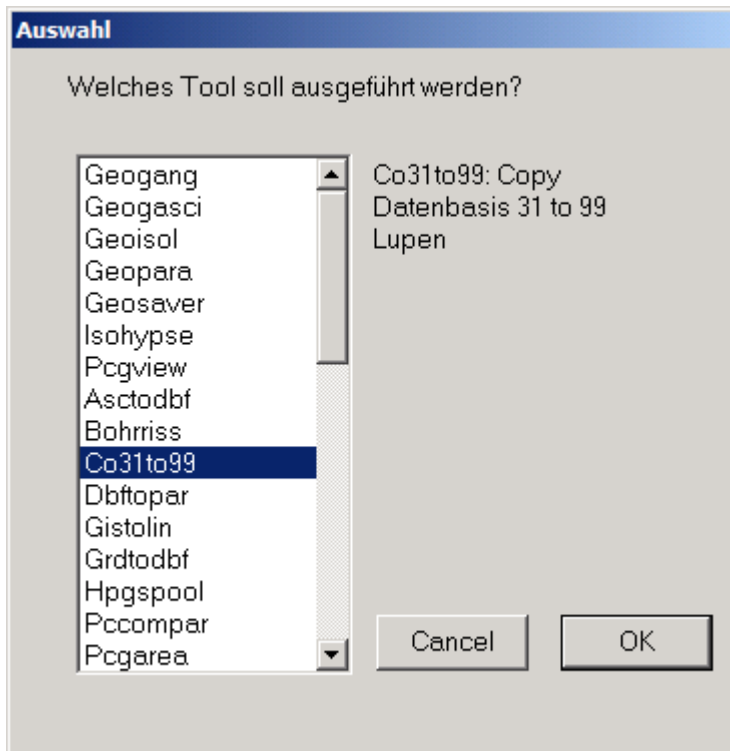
Auswahl

Welches Tool soll ausgeführt werden?

Geogang
Geogasci
Geoisol
Geopara
Geosaver
Isohypse
Pcgview
Asctodbf
Bohrriss
Co31to99
Dbftopar
Gistolin
Grdtodbf
Hpgspool
Pccompar
Pcgarea

Co31to99: Copy Datenbasis 31 to 99 Lupen

Cancel
OK